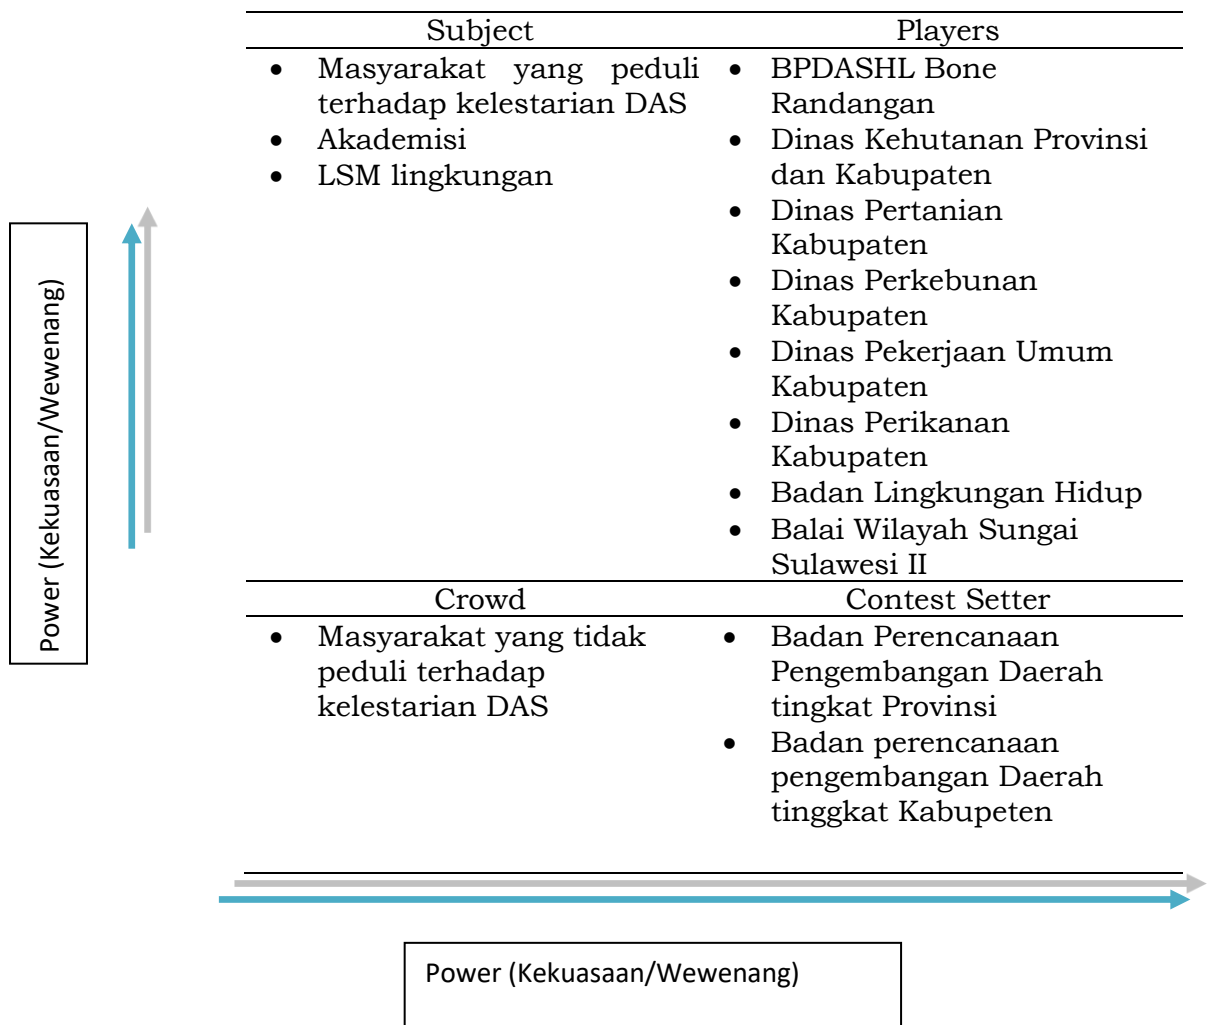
Power (Kekuasaan/Wewenang)

| Subject | Players |
|---|---|
| • Masyarakat yang peduli terhadap kelestarian DAS<br>• Akademisi<br>• LSM lingkungan | • BPDASHL Bone Randangan<br>• Dinas Kehutanan Provinsi dan Kabupaten<br>• Dinas Pertanian Kabupaten<br>• Dinas Perkebunan Kabupaten<br>• Dinas Pekerjaan Umum Kabupaten<br>• Dinas Perikanan Kabupaten<br>• Badan Lingkungan Hidup<br>• Balai Wilayah Sungai Sulawesi II |
| Crowd | Contest Setter |
| • Masyarakat yang tidak peduli terhadap kelestarian DAS | • Badan Perencanaan Pengembangan Daerah tingkat Provinsi<br>• Badan perencanaan pengembangan Daerah tinggkat Kabupeten |

Power (Kekuasaan/Wewenang)